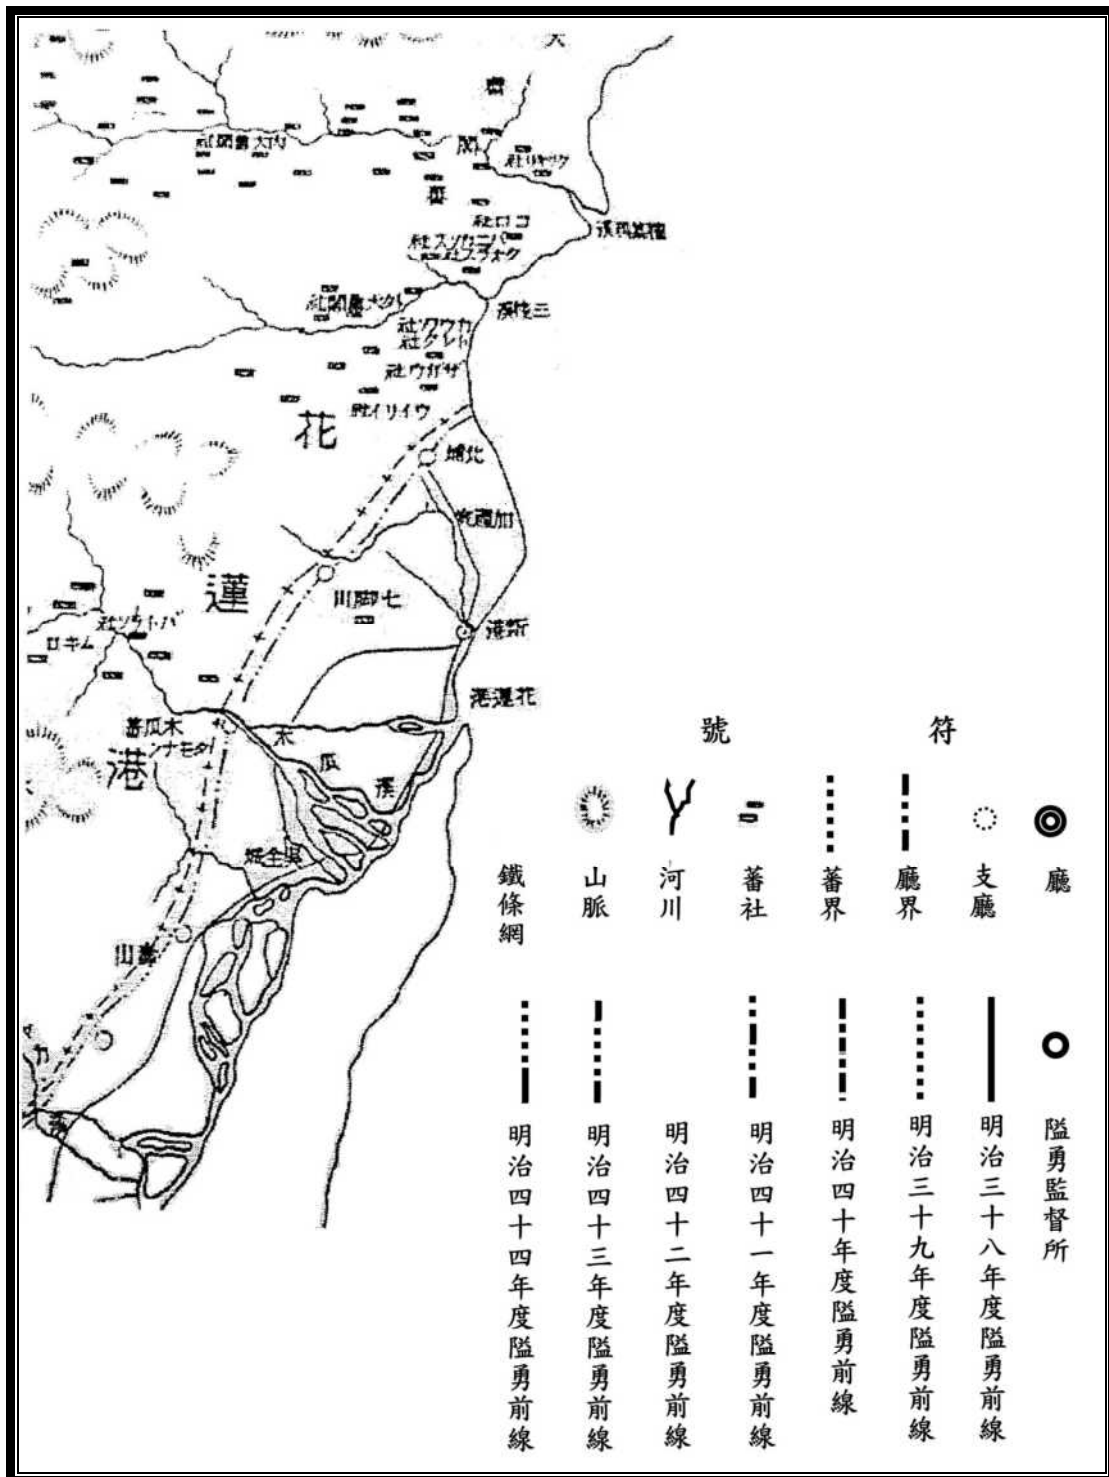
符號

廳
支廳
廳界
蕃界
蕃社
河川
山脈
鐵條網

隘勇監督所
明治三十八年度隘勇前線
明治三十九年度隘勇前線
明治四十年度隘勇前線
明治四十一年度隘勇前線
明治四十二年度隘勇前線
明治四十三年度隘勇前線
明治四十四年度隘勇前線

花
蓮
港

社寶閣大内
社ツリツ
社口コ
社ンソカミバ
社クェフス
濱礁三
社閣農大タ
社ンワクカ
社クレト
社ウガザ
社イリイウ
城北
加禮宛
七脚川
港新
花蓮港
社ツイトバ
ムキロ
木瓜蕃
タモナン
木
瓜
溪
吳全城
山壽
カ
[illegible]